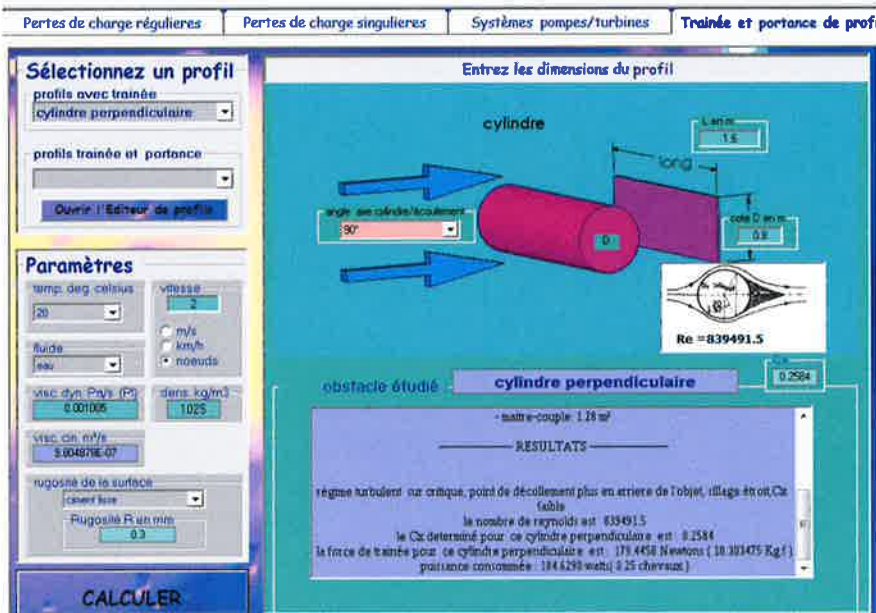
Pertes de charge régulieres | Pertes de charge singulieres | Systèmes pompes/turbines | Trainée et portance de profi

Sélectionnez un profil
profils avec trainée
cylindre perpendiculaire

profils trainée et portance

Ouvrir l'Editeur de profils

Paramètres
temp. deg. celsius
20
vitesse
2
m/s
km/h
noeuds
fluide
eau
visc. dyn. Pa/s (Pl)
0.001005
dens. kg/m3
1025
visc. cin. m²/s
9.8048796E-07
rugosité de la surface
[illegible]
Rugosité R en mm
0.3

CALCULER

Entrez les dimensions du profil

cylindre
L en m
1.5
long
angle axe cylindre/écoulement
90°
D
cote D en m
0.8

Re =839491.5

obstacle étudié
cylindre perpendiculaire
Cx
0.2584

- maitre-couple: 1.28 m²

RESULTATS

régime turbulent sur critique, point de décollement plus en arriere de l'objet, sillage étroit,Cx faible
le nombre de reynolds est : 839491.5
le Cx determiné pour ce cylindre perpendiculaire est : 0.2584
la force de trainée pour ce cylindre perpendiculaire est : 179.4458 Newtons ( 18.303475 Kgf )
puissance consommée : 184.6290 watts( 0.25 chevaux )